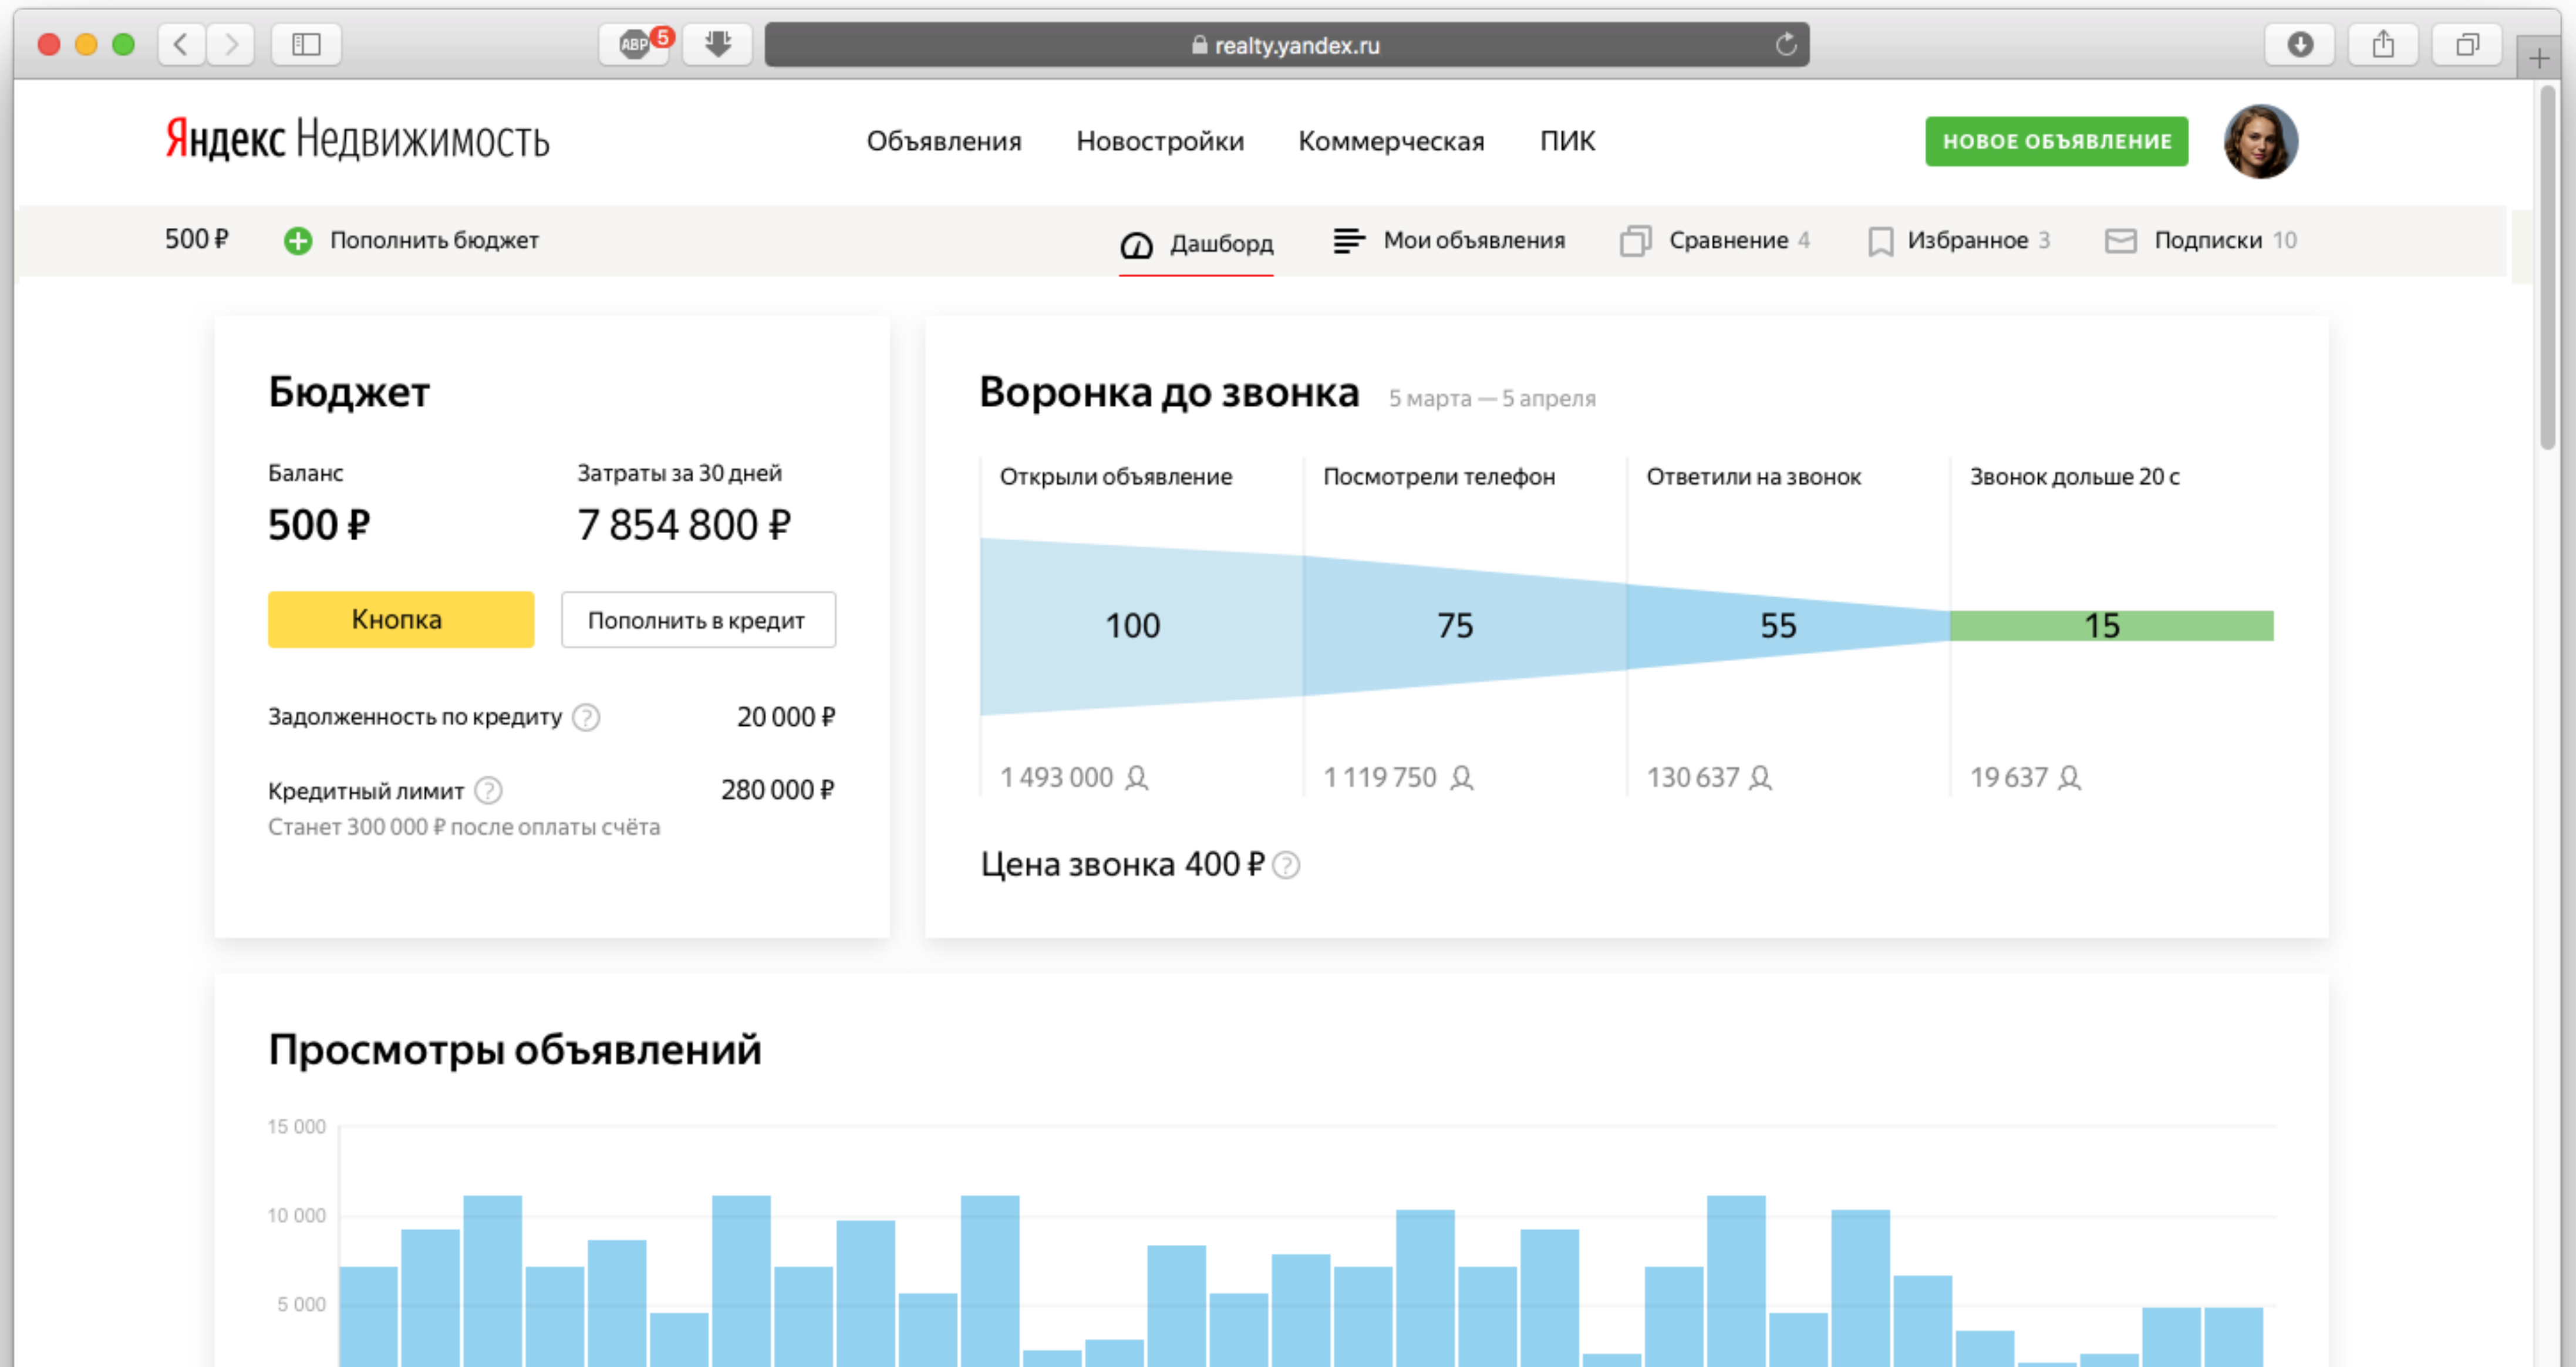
ABP 5

realty.yandex.ru

Яндекс Недвижимость

Объявления Новостройки Коммерческая ПИК

НОВОЕ ОБЪЯВЛЕНИЕ

500 ₽ Пополнить бюджет

Дашборд Мои объявления Сравнение 4 Избранное 3 Подписки 10

Бюджет

Баланс
500 ₽

Затраты за 30 дней
7 854 800 ₽

Кнопка Пополнить в кредит

Задолженность по кредиту 20 000 ₽

Кредитный лимит 280 000 ₽
Станет 300 000 ₽ после оплаты счёта

Воронка до звонка 5 марта — 5 апреля

Открыли объявление
Посмотрели телефон
Ответили на звонок
Звонок дольше 20 с

100
75
55
15

1 493 000
1 119 750
130 637
19 637

Цена звонка 400 ₽

Просмотры объявлений

15 000
10 000
5 000